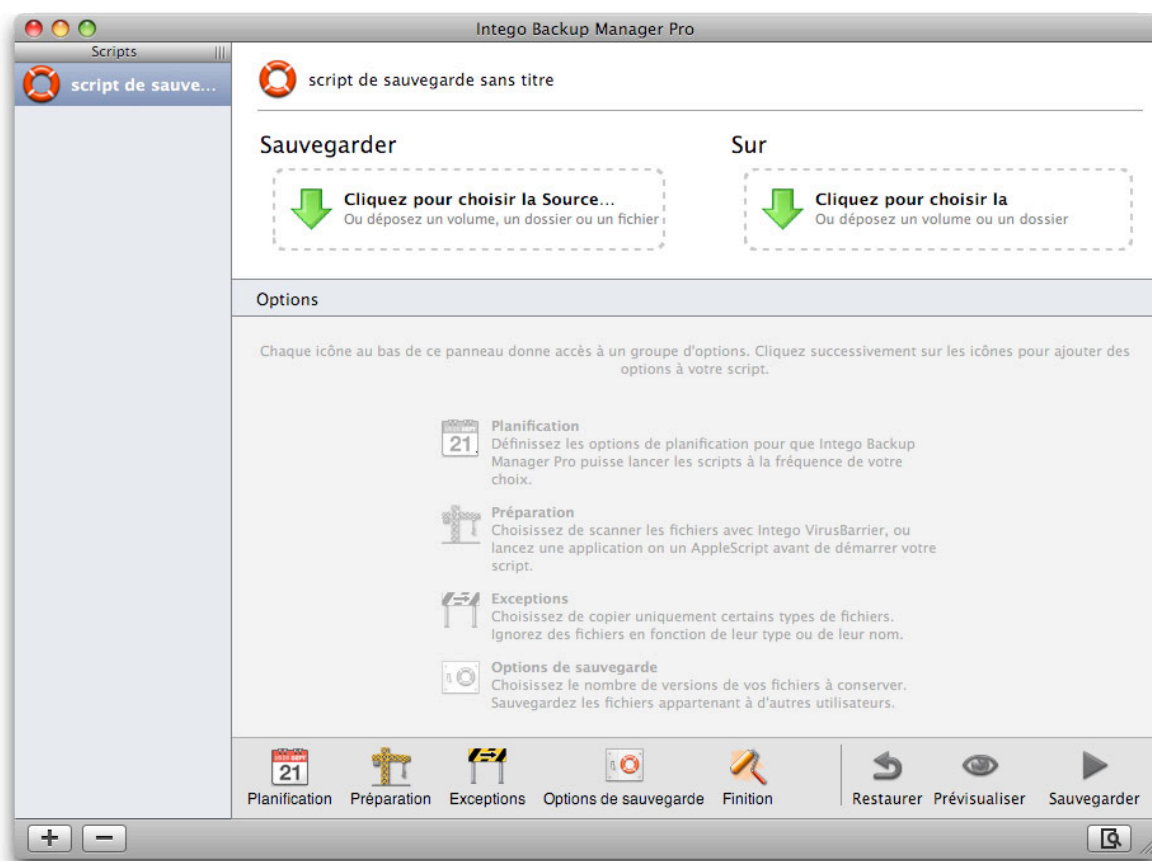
Intego Backup Manager Pro

Scripts

script de sauve...

script de sauvegarde sans titre

Sauvegarder

Cliquez pour choisir la Source...
Ou déposez un volume, un dossier ou un fichier

Sur

Cliquez pour choisir la
Ou déposez un volume ou un dossier

Options

Chaque icône au bas de ce panneau donne accès à un groupe d'options. Cliquez successivement sur les icônes pour ajouter des options à votre script.

21
Planification
Définissez les options de planification pour que Intego Backup Manager Pro puisse lancer les scripts à la fréquence de votre choix.

Préparation
Choisissez de scanner les fichiers avec Intego VirusBarrier, ou lancez une application on un AppleScript avant de démarrer votre script.

Exceptions
Choisissez de copier uniquement certains types de fichiers. Ignorez des fichiers en fonction de leur type ou de leur nom.

Options de sauvegarde
Choisissez le nombre de versions de vos fichiers à conserver. Sauvegardez les fichiers appartenant à d'autres utilisateurs.

21
Planification

Préparation

Exceptions

Options de sauvegarde

Finition

Restaurer

Prévisualiser

Sauvegarder

+

−